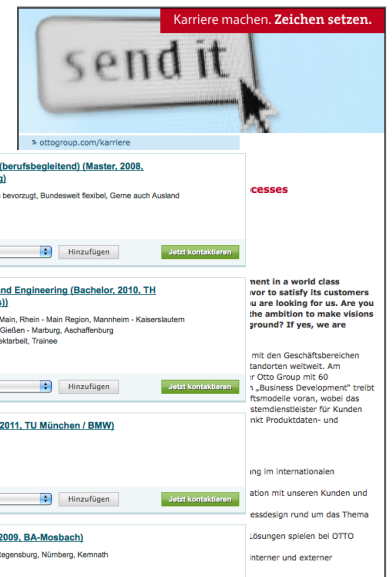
Karriere machen. Zeichen setzen.

send it

> ottogroup.com/karriere

(berufsbegleitend) (Master, 2008, g)

bevorzugt, Bundesweit flexibel, Gerne auch Ausland

Hinzufügen

Jetzt kontaktieren

and Engineering (Bachelor, 2010, TH ))

Main, Rhein - Main Region, Mannheim - Kaiserslautern
Gießen - Marburg, Aschaffenburg
ektarbeit, Trainee

Hinzufügen

Jetzt kontaktieren

2011, TU München / BMW)

Hinzufügen

Jetzt kontaktieren

2009, BA-Mosbach)

Regensburg, Nürnberg, Kemnath

ocesses

ment in a world class
vor to satisfy its customers
u are looking for us. Are you
the ambition to make visions
ground? If yes, we are

mit den Geschäftsbereichen
tandorten weltweit. Am
r Otto Group mit 60
n „Business Development" treibt
tsmodelle voran, wobei das
stemdienstleister für Kunden
nkt Produktdaten- und

ng im internationalen

ation mit unseren Kunden und

essdesign rund um das Thema

Lösungen spielen bei OTTO

interner und externer